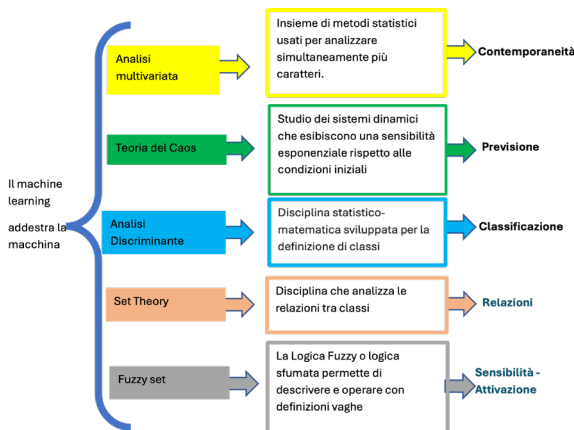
Il machine learning

addestra la macchina

Analisi multivariata

Insieme di metodi statistici usati per analizzare simultaneamente più caratteri.

Contemporaneità

Teoria del Caos

Studio dei sistemi dinamici che esibiscono una sensibilità esponenziale rispetto alle condizioni iniziali

Previsione

Analisi Discriminante

Disciplina statistico-matematica sviluppata per la definizione di classi

Classificazione

Set Theory

Disciplina che analizza le relazioni tra classi

Relazioni

Fuzzy set

La Logica Fuzzy o logica sfumata permette di descrivere e operare con definizioni vaghe

Sensibilità - Attivazione